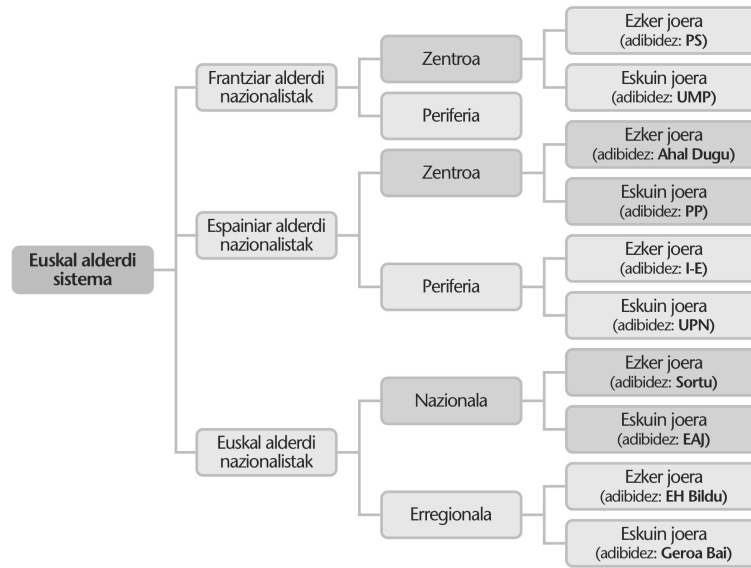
Euskal alderdi sistema

Frantziar alderdi nazionalistak

Zentroa

Ezker joera (adibidez: PS)

Eskuin joera (adibidez: UMP)

Periferia

Espainiar alderdi nazionalistak

Zentroa

Ezker joera (adibidez: Ahal Dugu)

Eskuin joera (adibidez: PP)

Periferia

Ezker joera (adibidez: I-E)

Eskuin joera (adibidez: UPN)

Euskal alderdi nazionalistak

Nazionala

Ezker joera (adibidez: Sortu)

Eskuin joera (adibidez: EAJ)

Erregionala

Ezker joera (adibidez: EH Bildu)

Eskuin joera (adibidez: Geroa Bai)